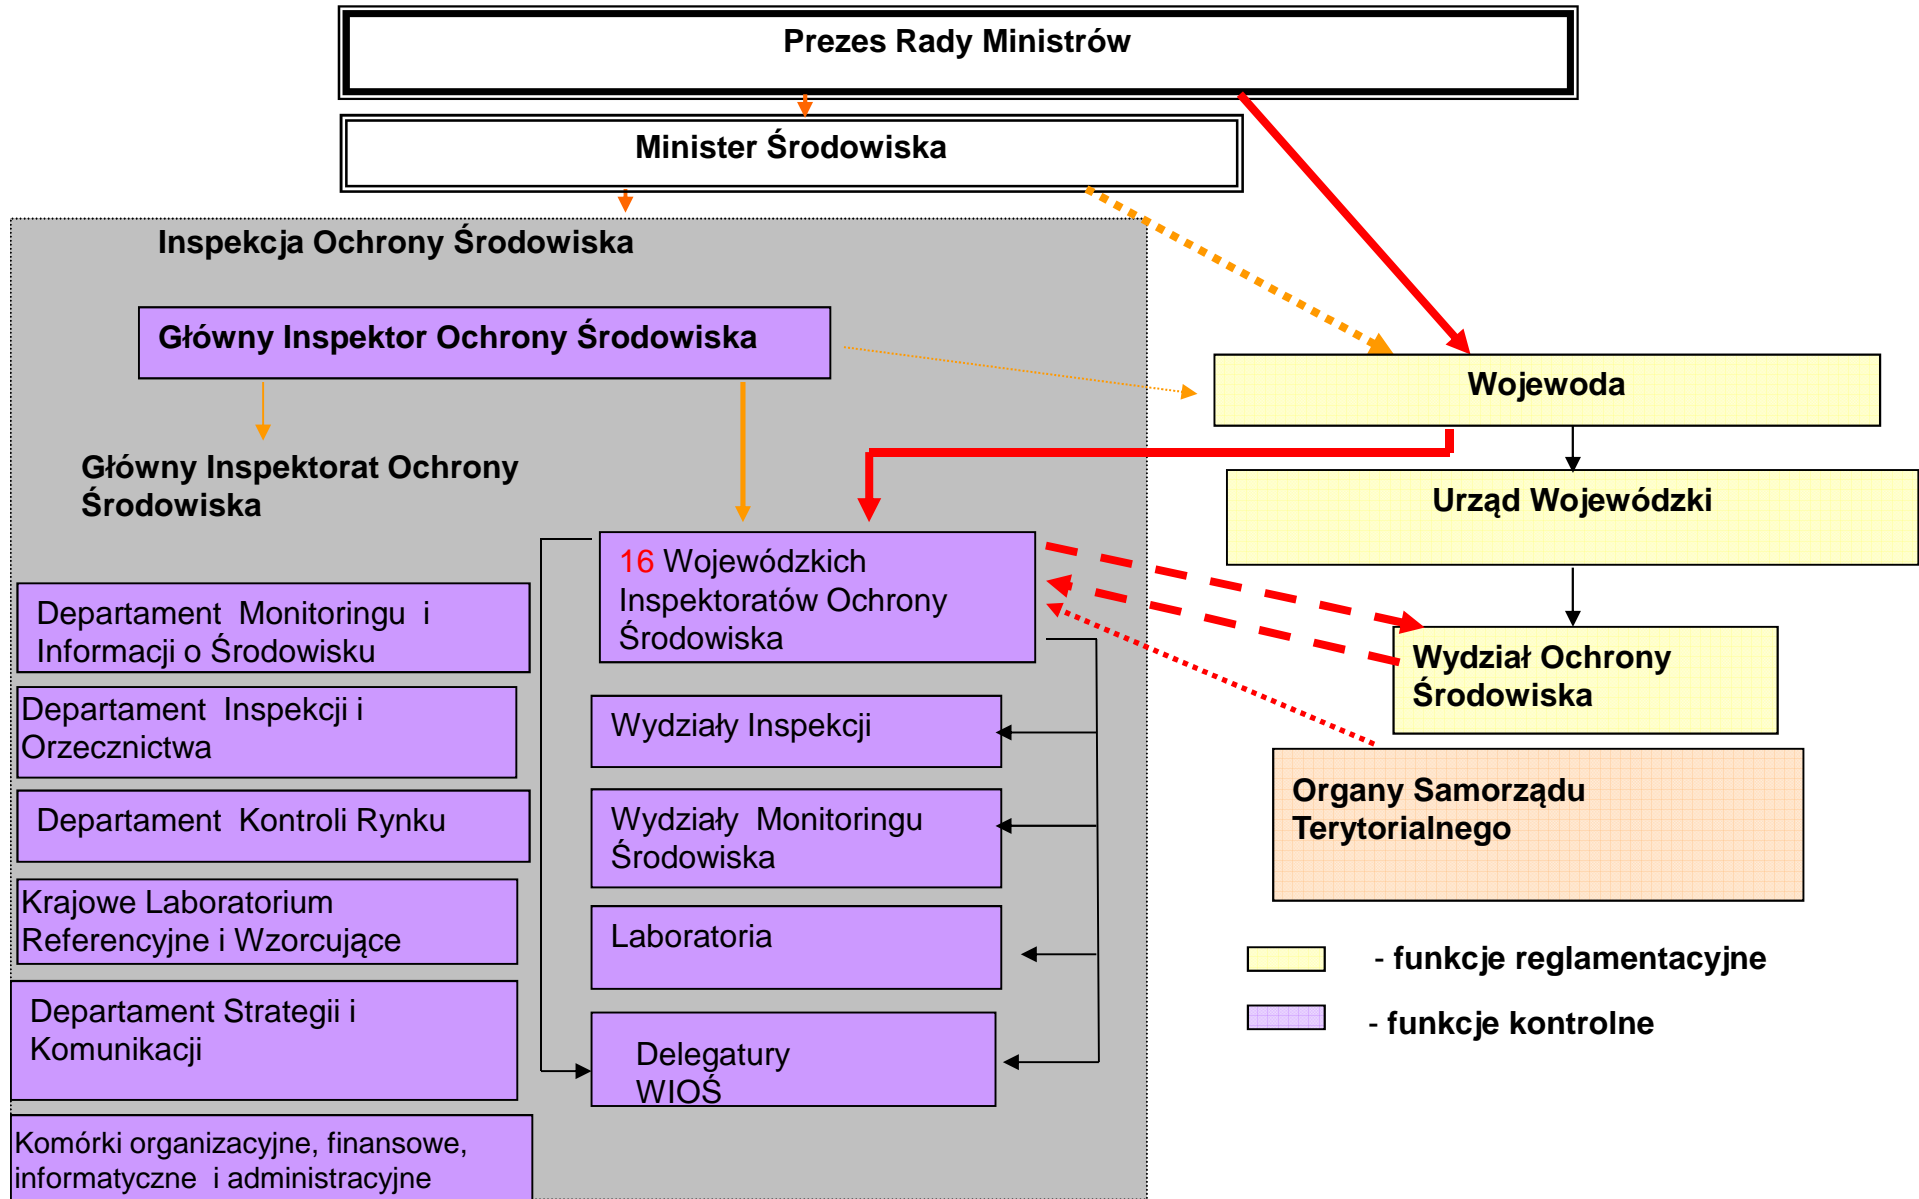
Prezes Rady Ministrów

Minister Środowiska

Inspekcja Ochrony Środowiska

Główny Inspektor Ochrony Środowiska

Wojewoda

Główny Inspektorat Ochrony Środowiska

Urząd Wojewódzki

16 Wojewódzkich Inspektoratów Ochrony Środowiska

Departament Monitoringu i Informacji o Środowisku

Wydział Ochrony Środowiska

Departament Inspekcji i Orzecznictwa

Wydziały Inspekcji

Organy Samorządu Terytorialnego

Departament Kontroli Rynku

Wydziały Monitoringu Środowiska

Krajowe Laboratorium Referencyjne i Wzorcujące

Laboratoria

- funkcje reglamentacyjne

Departament Strategii i Komunikacji

- funkcje kontrolne

Delegatury WIOŚ

Komórki organizacyjne, finansowe, informatyczne i administracyjne